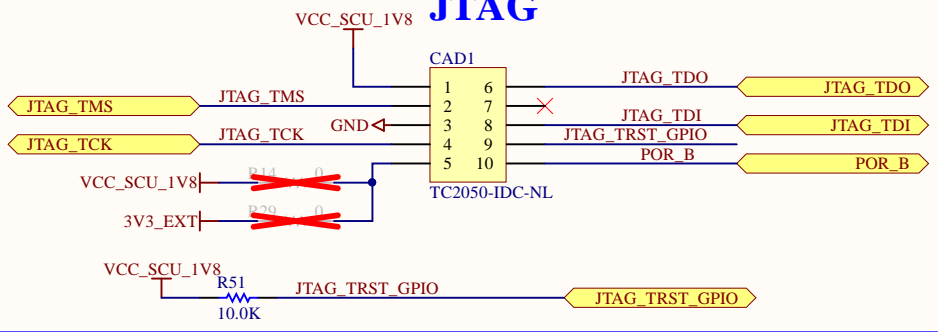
JTAG

VCC_SCU_1V8

CAD1

| 1 | 6 |
|---|---|
| 2 | 7 |
| 3 | 8 |
| 4 | 9 |
| 5 | 10 |

JTAG_TDO
JTAG_TDO
JTAG_TMS
JTAG_TMS
JTAG_TDI
JTAG_TDI
GND
JTAG_TRST_GPIO
JTAG_TCK
JTAG_TCK
POR_B
POR_B
VCC_SCU_1V8
R14
0
TC2050-IDC-NL
3V3_EXT
R29
0

VCC_SCU_1V8
R51
10.0K
JTAG_TRST_GPIO
JTAG_TRST_GPIO